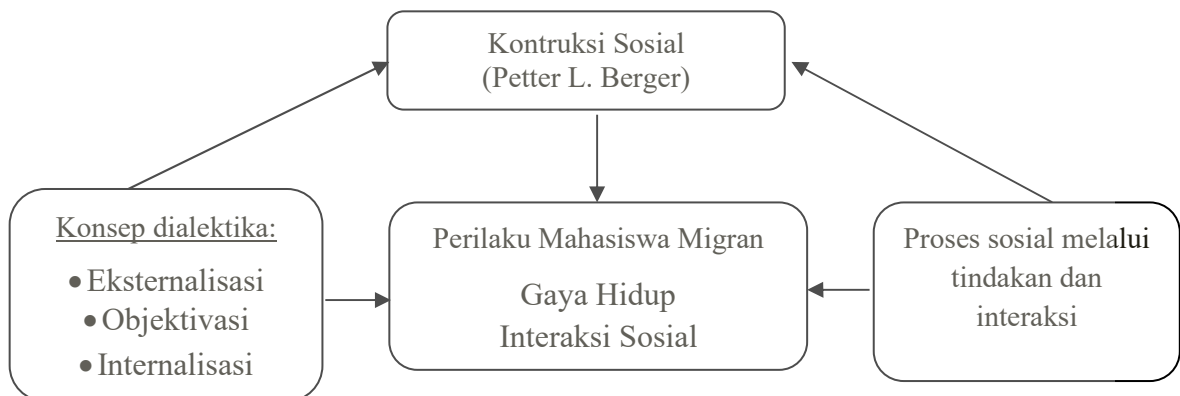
Kontruksi Sosial
(Petter L. Berger)

Konsep dialektika:
- Eksternalisasi
- Objektivasi
- Internalisasi

Perilaku Mahasiswa Migran
Gaya Hidup
Interaksi Sosial

Proses sosial melalui tindakan dan interaksi